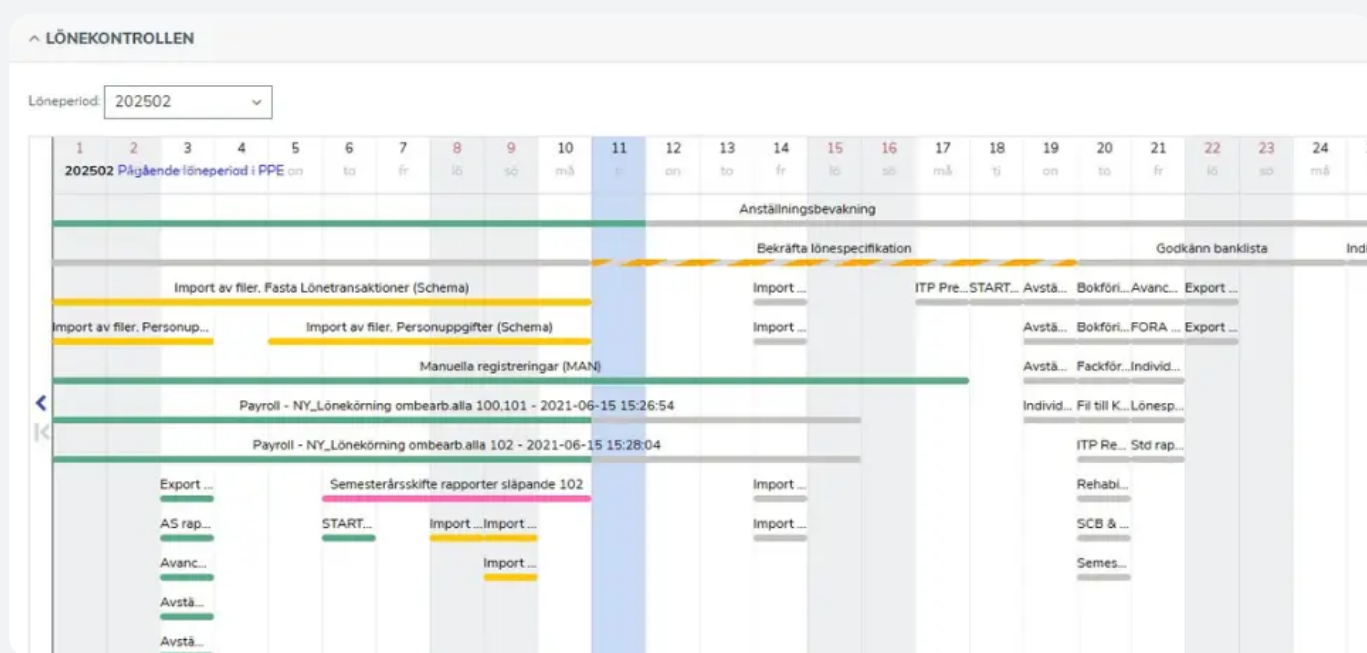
^ LÖNEKONTROLLEN

Löneperiod: 202502

| 1 | 2 | 3 | 4 | 5 | 6 | 7 | 8 | 9 | 10 | 11 | 12 | 13 | 14 | 15 | 16 | 17 | 18 | 19 | 20 | 21 | 22 | 23 | 24 |
|---|---|---|---|---|---|---|---|---|---|---|---|---|---|---|---|---|---|---|---|---|---|---|---|
| | | | | on | to | fr | lö | sö | må | ti | on | to | fr | lö | sö | må | ti | on | to | fr | lö | sö | må |

202502 Pågående löneperiod i PPE

Anställningsbevakning

Bekräfta lönespecifikation

Godkänn banklista

Indi

Import av filer. Fasta Lönetransaktioner (Schema)

Import ...

ITP Pre... START... Avstä... Bokföri... Avanc... Export ...

Import av filer. Personup...

Import av filer. Personuppgifter (Schema)

Import ...

Avstä... Bokföri... FORA ... Export ...

Manuella registreringar (MAN)

Avstä... Fackför... Individ...

Payroll - NY_Lönekörning ombearb.alla 100,101 - 2021-06-15 15:26:54

Individ... Fil till K... Lönesp...

Payroll - NY_Lönekörning ombearb.alla 102 - 2021-06-15 15:28:04

ITP Re... Std rap...

Export ...

Semesterårsskifte rapporter släpande 102

Import ...

Rehabi...

AS rap...

START...

Import ... Import ...

Import ...

SCB & ...

Avanc...

Import ...

Semes...

Avstä...

Avstä...